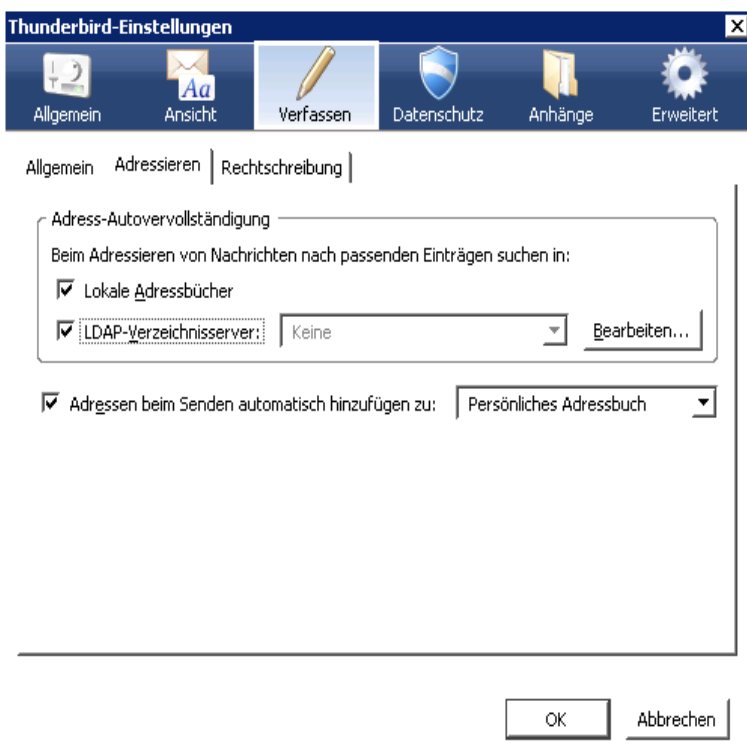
Thunderbird-Einstellungen

Aa

Allgemein Ansicht Verfassen Datenschutz Anhänge Erweitert

Allgemein Adressieren Rechtschreibung

Adress-Autovervollständigung

Beim Adressieren von Nachrichten nach passenden Einträgen suchen in:

☑ Lokale Adressbücher

☑ LDAP-Verzeichnisserver: Keine Bearbeiten...

☑ Adressen beim Senden automatisch hinzufügen zu: Persönliches Adressbuch

OK Abbrechen